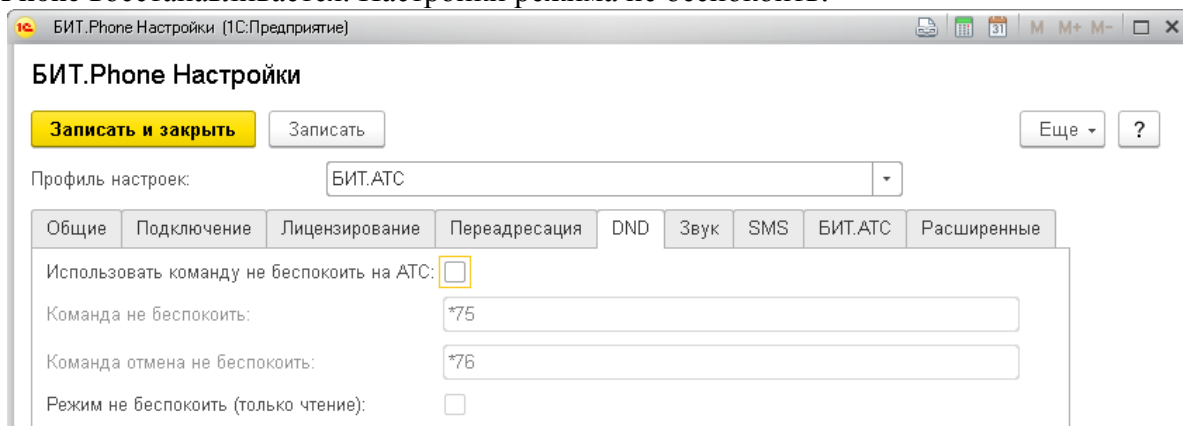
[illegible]

1С БИТ.Phone Настройки (1С:Предприятие)

M M+ M-

БИТ.Phone Настройки

Записать и закрыть | Записать | Еще | ?

Профиль настроек: БИТ.АТС

Общие | Подключение | Лицензирование | Переадресация | DND | Звук | SMS | БИТ.АТС | Расширенные

Использовать команду не беспокоить на АТС:

Команда не беспокоить: *75

Команда отмена не беспокоить: *76

Режим не беспокоить (только чтение):